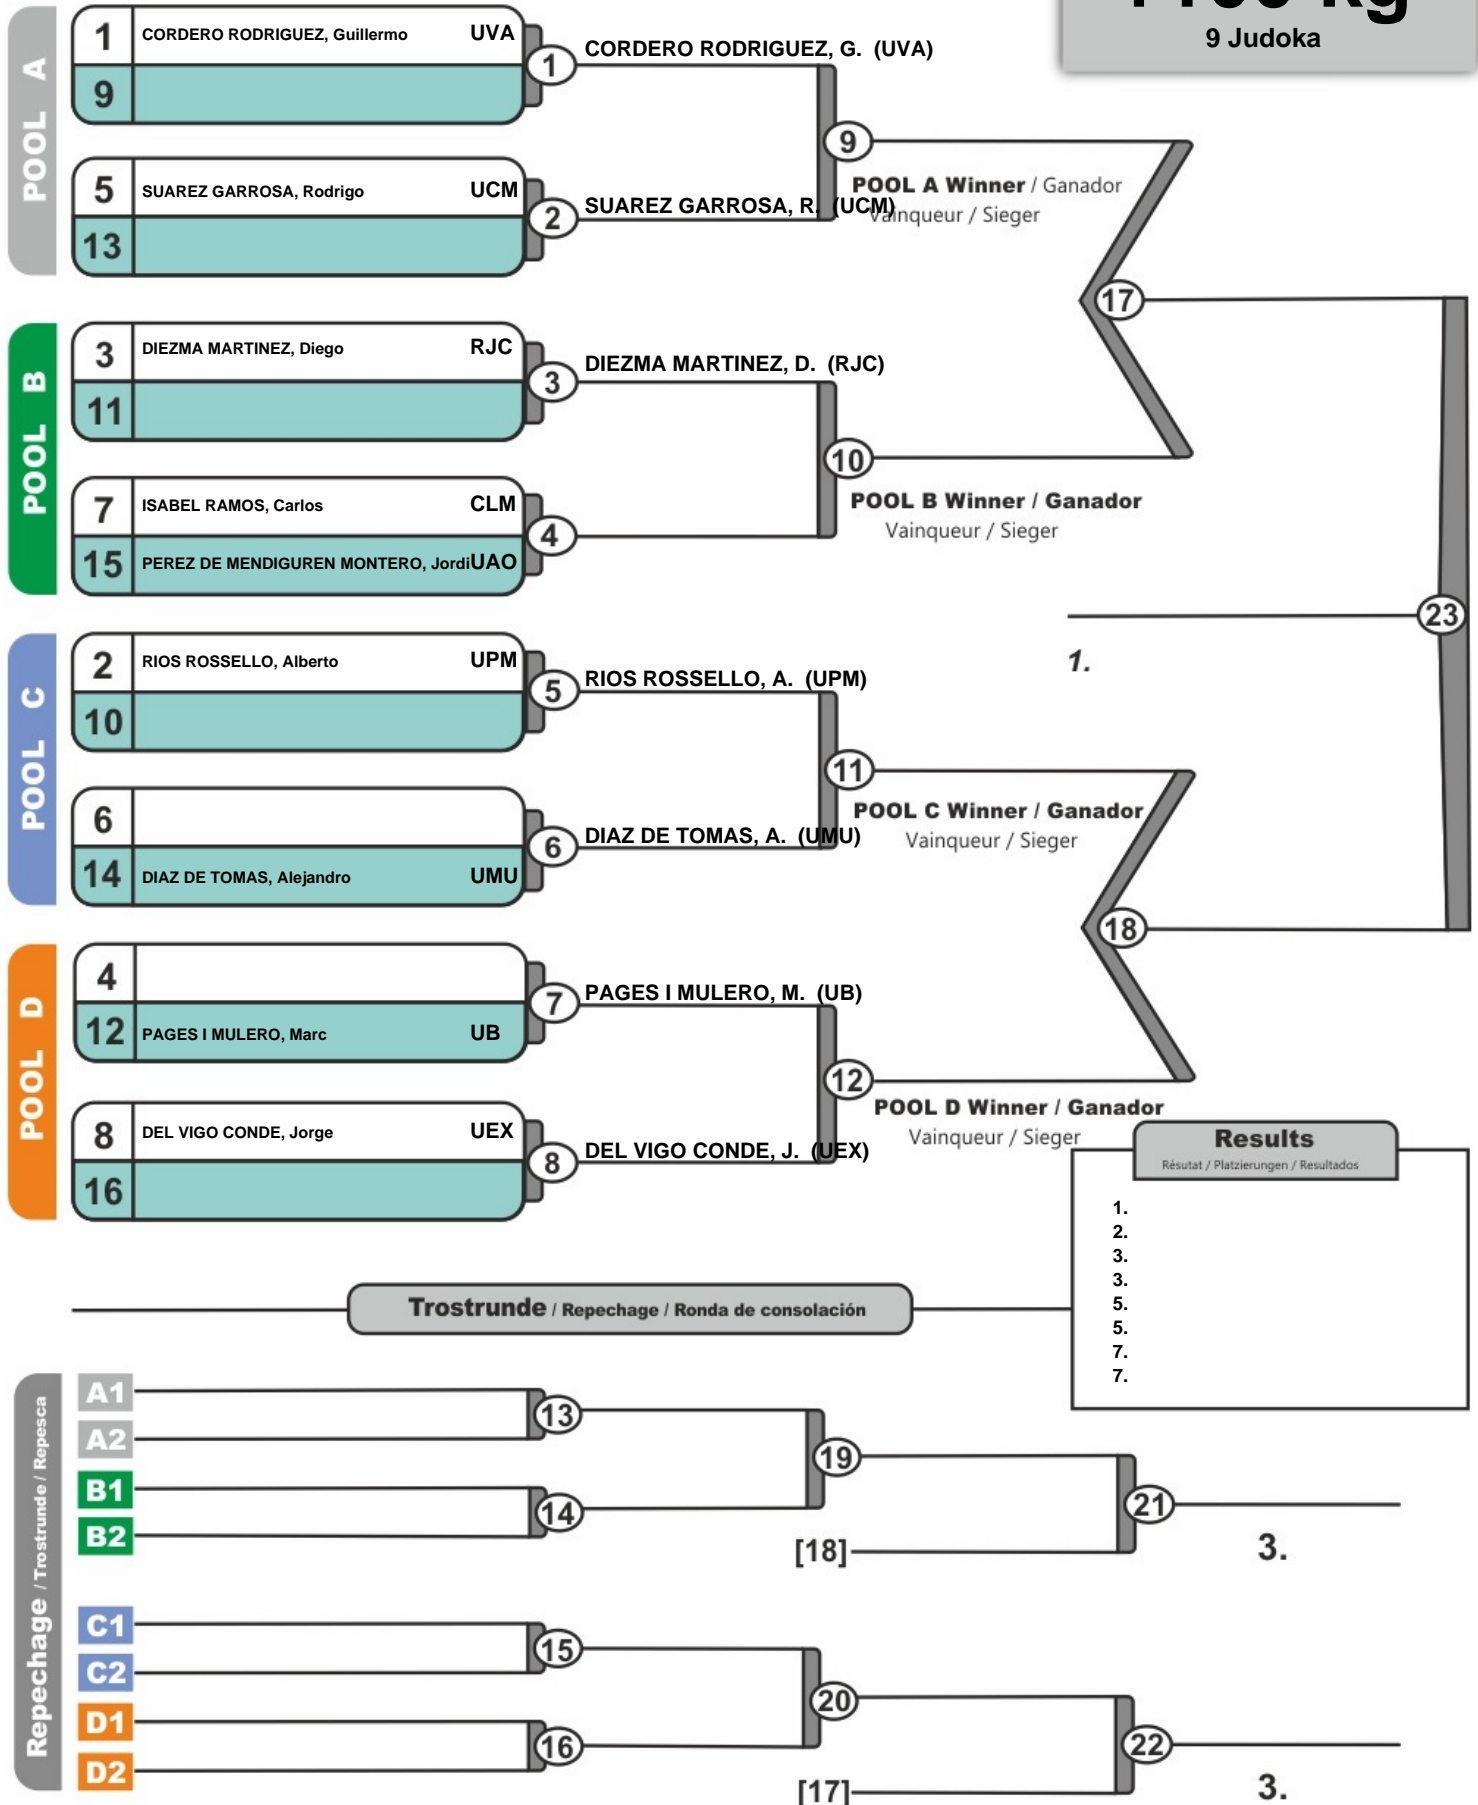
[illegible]
9 Judoka

POOL A
1 CORDERO RODRIGUEZ, Guillermo UVA
9
5 SUAREZ GARROSA, Rodrigo UCM
13

1 CORDERO RODRIGUEZ, G. (UVA)
2 SUAREZ GARROSA, R. (UCM)
9
POOL A Winner / Ganador
Vainqueur / Sieger

POOL B
3 DIEZMA MARTINEZ, Diego RJC
11
7 ISABEL RAMOS, Carlos CLM
15 PEREZ DE MENDIGUREN MONTERO, Jordi UAO

3 DIEZMA MARTINEZ, D. (RJC)
4
10
POOL B Winner / Ganador
Vainqueur / Sieger

17
23
1.

POOL C
2 RIOS ROSSELLO, Alberto UPM
10
6
14 DIAZ DE TOMAS, Alejandro UMU

5 RIOS ROSSELLO, A. (UPM)
6 DIAZ DE TOMAS, A. (UMU)
11
POOL C Winner / Ganador
Vainqueur / Sieger

18

POOL D
4
12 PAGES I MULERO, Marc UB
8 DEL VIGO CONDE, Jorge UEX
16

7 PAGES I MULERO, M. (UB)
8 DEL VIGO CONDE, J. (UEX)
12
POOL D Winner / Ganador
Vainqueur / Sieger

Results
Résutat / Platzierungen / Resultados
1.
2.
3.
3.
5.
5.
7.
7.

Trostrunde / Repechage / Ronda de consolación

Repechage / Trostrunde / Repesca
A1
A2
B1
B2
13
14
19
[18]
21
3.

C1
C2
D1
D2
15
16
20
[17]
22
3.